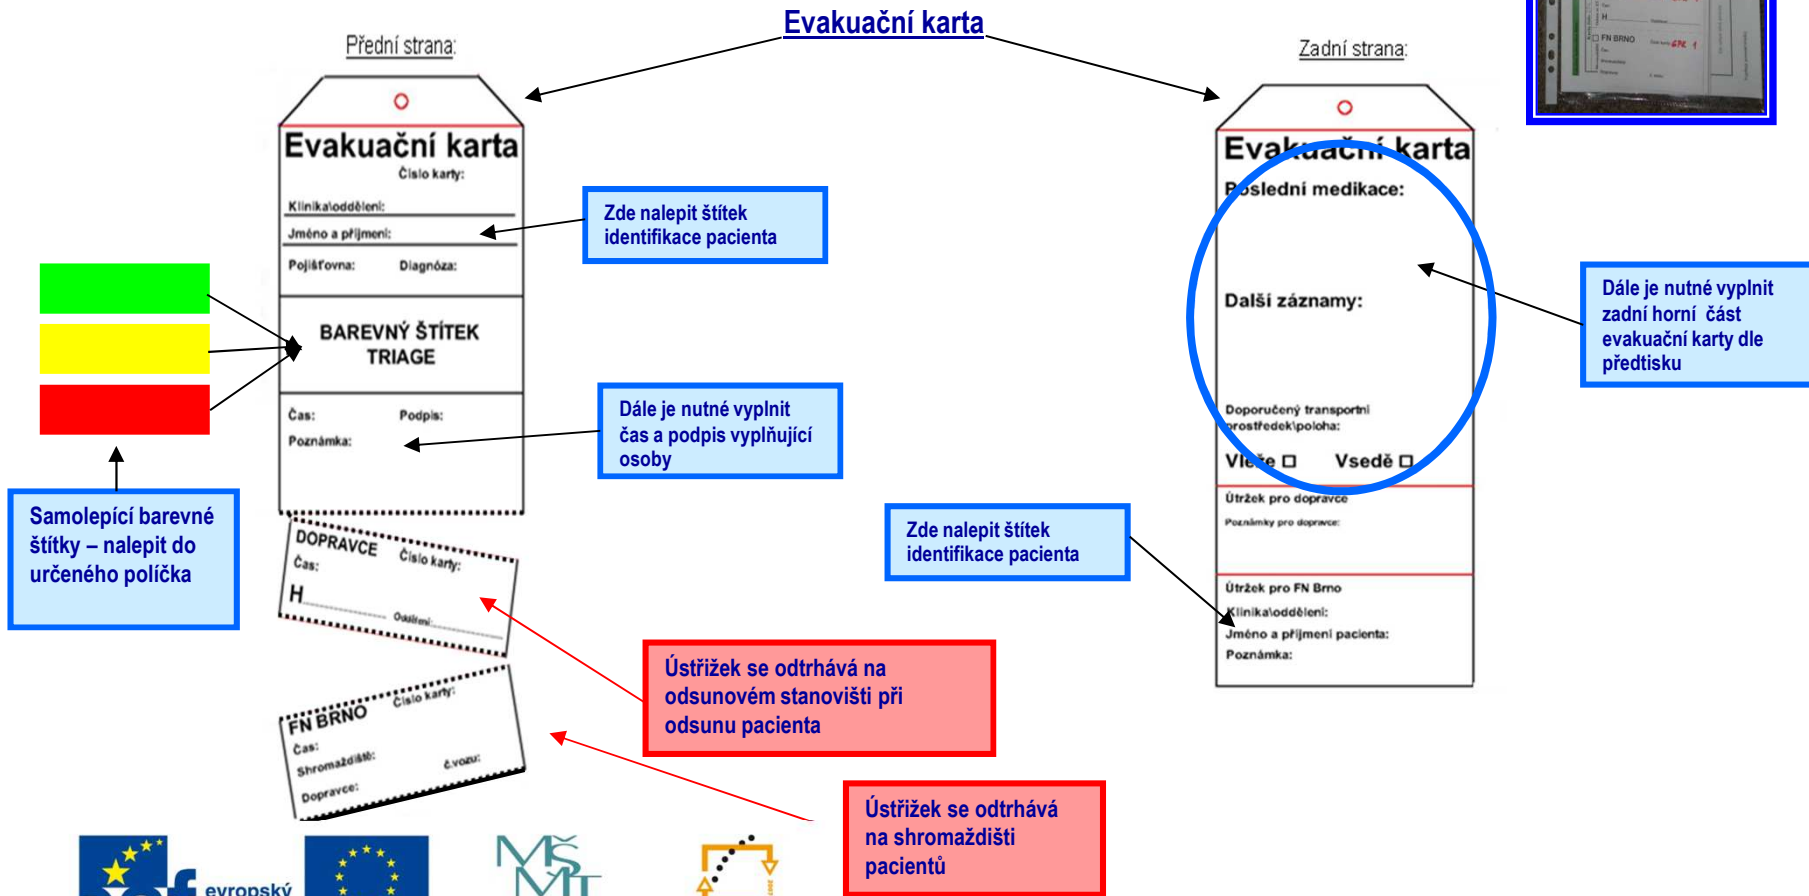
Evakuační karta

Přední strana:

Evakuační karta
Číslo karty:
Klinika\oddělení:
Jméno a příjmení:
Pojišťovna: Diagnóza:
BAREVNÝ ŠTÍTEK TRIAGE
Čas: Podpis:
Poznámka:

DOPRAVCE Číslo karty:
Čas:
H Oddělení:

FN BRNO Číslo karty:
Čas:
Shromaždiště: č.vozu:
Dopravce:

Zde nalepit štítek identifikace pacienta

Dále je nutné vyplnit čas a podpis vyplňující osoby

Samolepící barevné štítky – nalepit do určeného políčka

Ústřižek se odtrhává na odsunovém stanovišti při odsunu pacienta

Ústřižek se odtrhává na shromaždišti pacientů

Zadní strana:

Evakuační karta
Poslední medikace:
Další záznamy:
Doporučený transportní prostředek\poloha:
Vleže ☐ Vsedě ☐
Útržek pro dopravce
Poznámky pro dopravce:
Útržek pro FN Brno
Klinika\oddělení:
Jméno a příjmení pacienta:
Poznámka:

Dále je nutné vyplnit zadní horní část evakuační karty dle předtisku

Zde nalepit štítek identifikace pacienta

FN BRNO

evropský